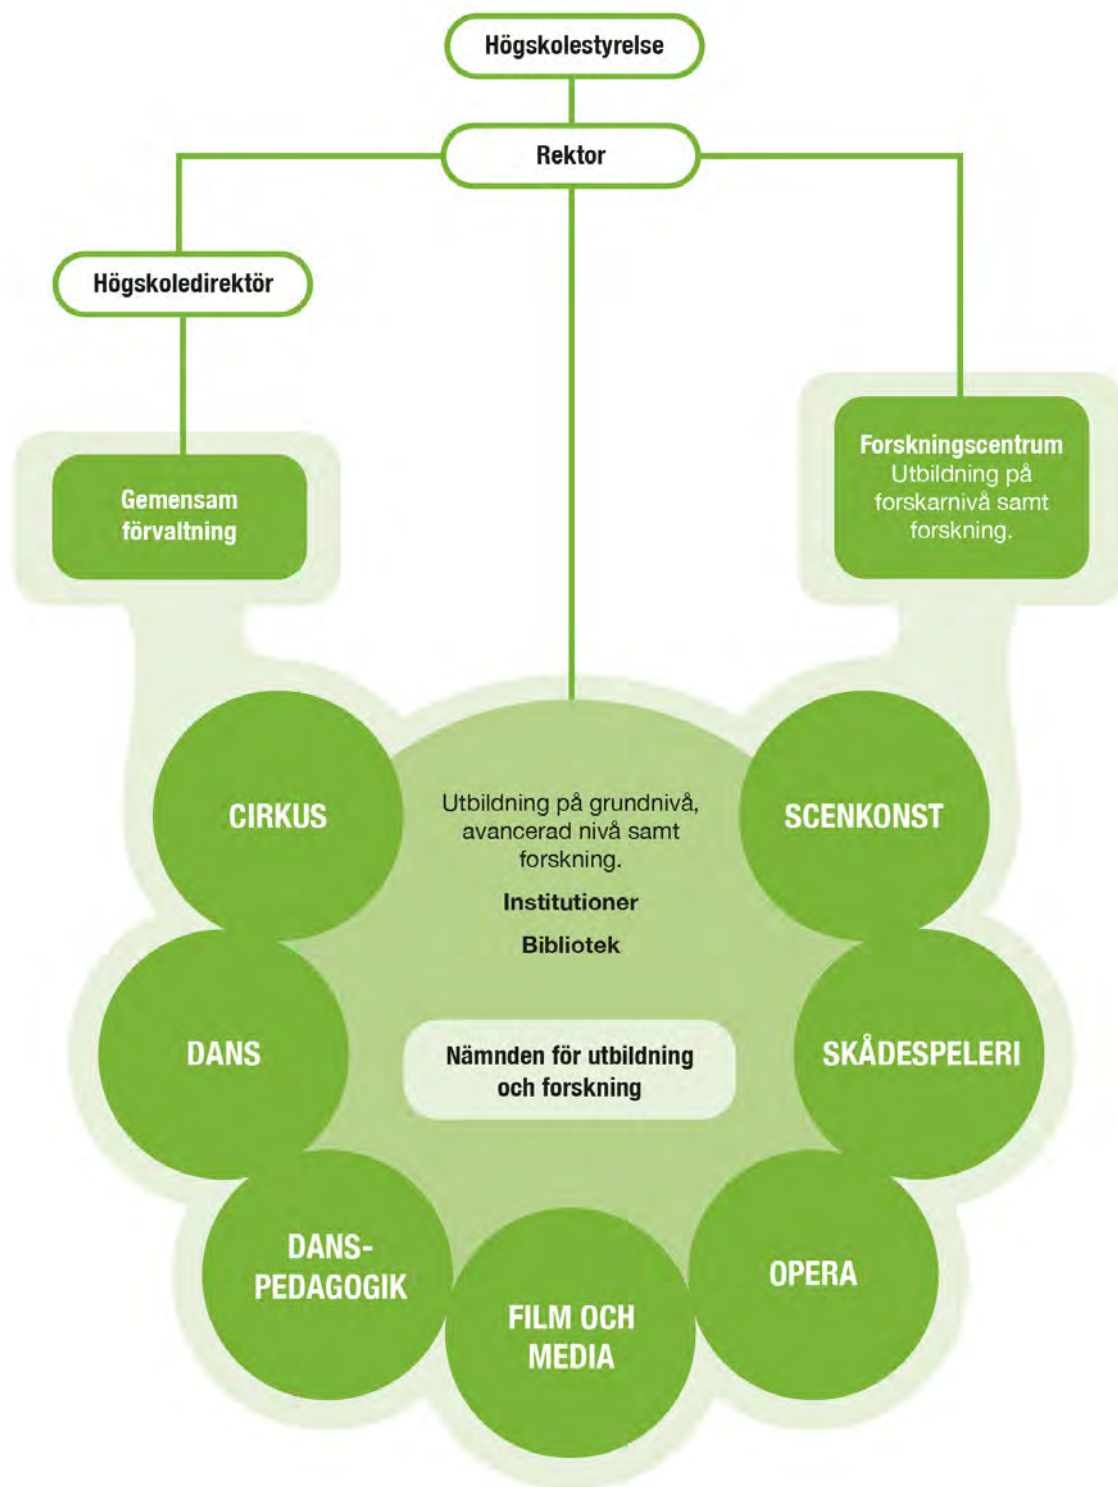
Högskolestyrelse

Rektor

Högskoledirektör

Gemensam förvaltning

Forskningscentrum
Utbildning på forskarnivå samt forskning.

CIRKUS

Utbildning på grundnivå, avancerad nivå samt forskning.

Institutioner

Bibliotek

SCENKONST

DANS

Nämnden för utbildning och forskning

SKÅDESPELERI

DANS-PEDAGOGIK

FILM OCH MEDIA

OPERA